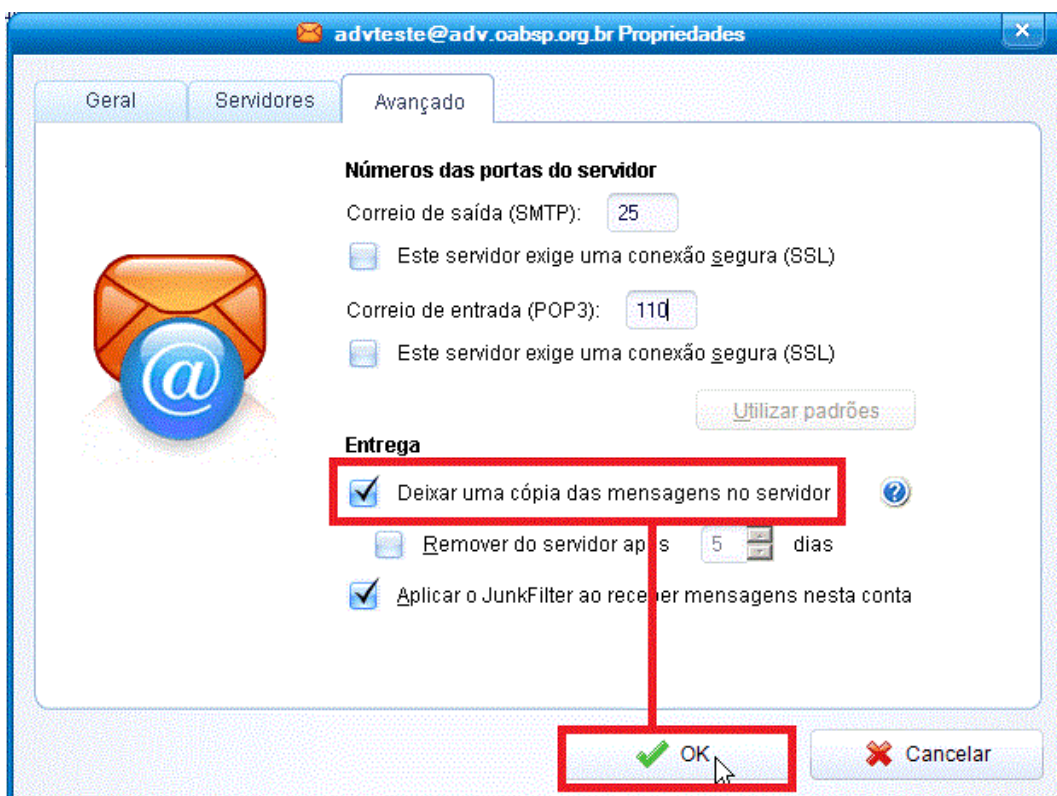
advteste@adv.oabsp.org.br Propriedades

Geral
Servidores
Avançado

Números das portas do servidor

Correio de saída (SMTP): 25

Este servidor exige uma conexão segura (SSL)

Correio de entrada (POP3): 110

Este servidor exige uma conexão segura (SSL)

Utilizar padrões

Entrega

Deixar uma cópia das mensagens no servidor

Remover do servidor ap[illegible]s 5 dias

Aplicar o JunkFilter ao rece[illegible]er mensagens nesta conta

OK

Cancelar